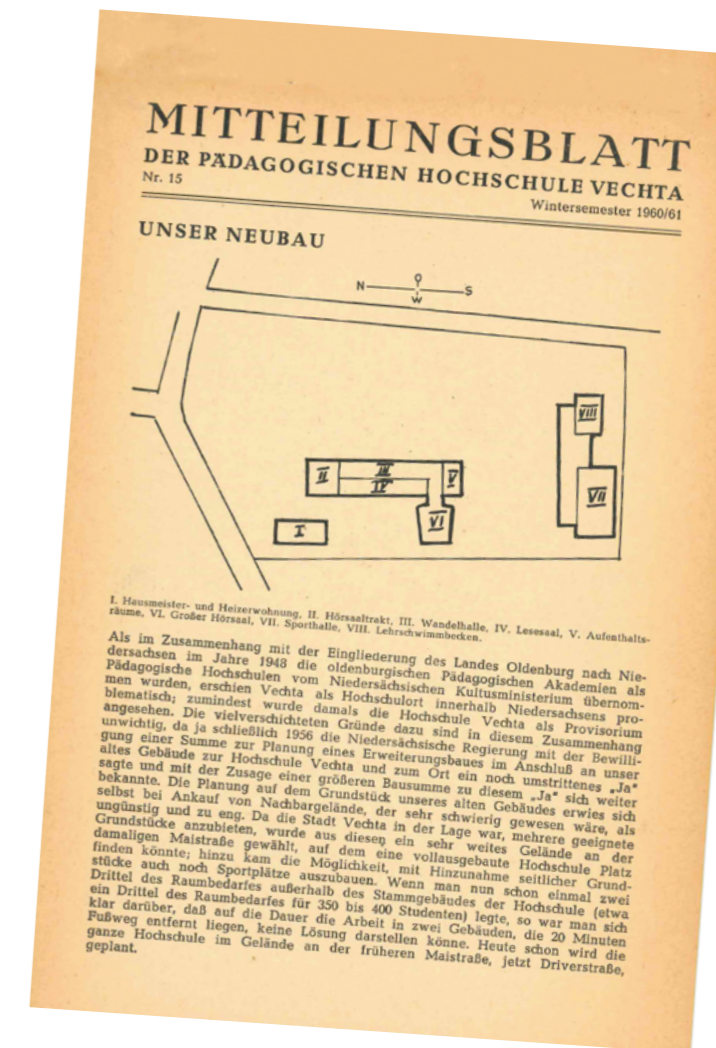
MITTEILUNGSBLATT
DER PÄDAGOGISCHEN HOCHSCHULE VECHTA

Nr. 15

Wintersemester 1960/61

UNSER NEUBAU

N — O — S
W

VIII

VII

II

III

IV

V

VI

I

I. Hausmeister- und Heizerwohnung, II. Hörsaaltrakt, III. Wandelhalle, IV. Lesesaal, V. Aufenthaltsräume, VI. Großer Hörsaal, VII. Sporthalle, VIII. Lehrschwimmbecken.

Als im Zusammenhang mit der Eingliederung des Landes Oldenburg nach Niedersachsen im Jahre 1948 die oldenburgischen Pädagogischen Akademien als Pädagogische Hochschulen vom Niedersächsischen Kultusministerium übernommen wurden, erschien Vechta als Hochschulort innerhalb Niedersachsens problematisch; zumindest wurde damals die Hochschule Vechta als Provisorium angesehen. Die vielverschichteten Gründe dazu sind in diesem Zusammenhang unwichtig, da ja schließlich 1956 die Niedersächsische Regierung mit der Bewilligung einer Summe zur Planung eines Erweiterungsbaues im Anschluß an unser altes Gebäude zur Hochschule Vechta und zum Ort ein noch umstrittenes „Ja" sagte und mit der Zusage einer größeren Bausumme zu diesem „Ja" sich weiter bekannte. Die Planung auf dem Grundstück unseres alten Gebäudes erwies sich selbst bei Ankauf von Nachbargelände, der sehr schwierig gewesen wäre, als ungünstig und zu eng. Da die Stadt Vechta in der Lage war, mehrere geeignete Grundstücke anzubieten, wurde aus diesen ein sehr weites Gelände an der damaligen Maistraße gewählt, auf dem eine vollausgebaute Hochschule Platz finden könnte; hinzu kam die Möglichkeit, mit Hinzunahme seitlicher Grundstücke auch noch Sportplätze auszubauen. Wenn man nun schon einmal zwei Drittel des Raumbedarfes außerhalb des Stammgebäudes der Hochschule (etwa ein Drittel des Raumbedarfes für 350 bis 400 Studenten) legte, so war man sich klar darüber, daß auf die Dauer die Arbeit in zwei Gebäuden, die 20 Minuten Fußweg entfernt liegen, keine Lösung darstellen könne. Heute schon wird die ganze Hochschule im Gelände an der früheren Maistraße, jetzt Driverstraße, geplant.